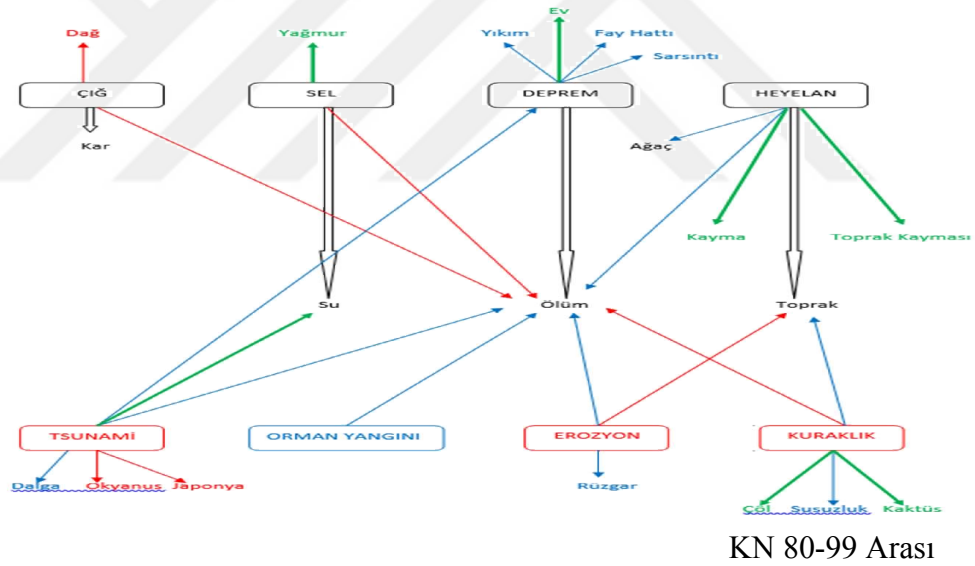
Dağ

ÇIĞ

Kar

Yağmur

SEL

Su

Yıkım

Ev

Fay Hattı

Sarsıntı

DEPREM

Ölüm

HEYELAN

Ağaç

Kayma

Toprak Kayması

Toprak

TSUNAMİ

Dalga

Okyanus

Japonya

ORMAN YANGINI

EROZYON

Rüzgar

KURAKLIK

Çöl

Susuzluk

Kaktüs

KN 80-99 Arası